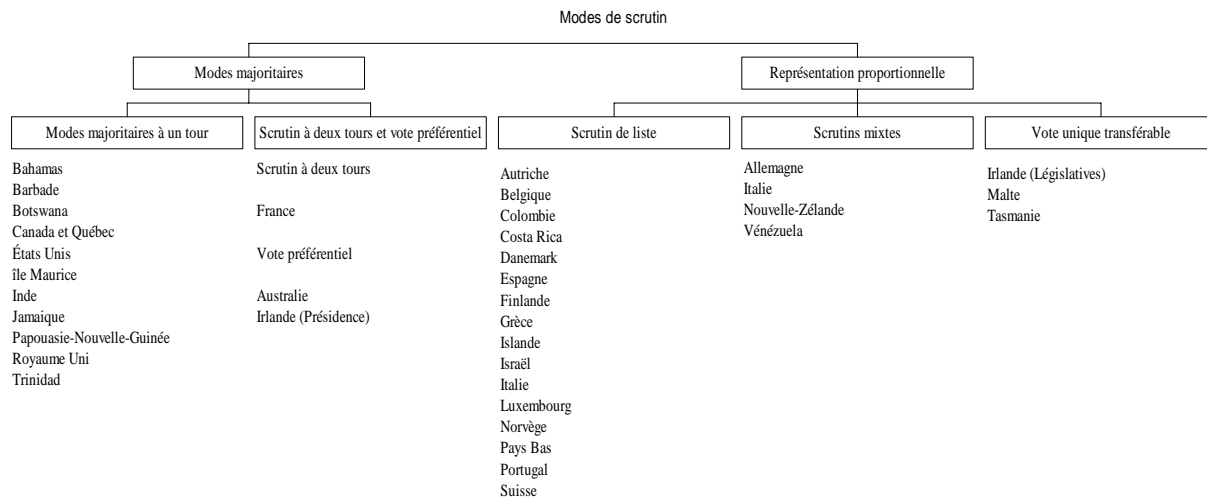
Modes de scrutin

Modes majoritaires

Représentation proportionnelle

Modes majoritaires à un tour

Bahamas
Barbade
Botswana
Canada et Québec
États Unis
île Maurice
Inde
Jamaique
Papouasie-Nouvelle-Guinée
Royaume Uni
Trinidad

Scrutin à deux tours et vote préférentiel

Scrutin à deux tours

France

Vote préférentiel

Australie
Irlande (Présidence)

Scrutin de liste

Autriche
Belgique
Colombie
Costa Rica
Danemark
Espagne
Finlande
Grèce
Islande
Israël
Italie
Luxembourg
Norvège
Pays Bas
Portugal
Suisse

Scrutins mixtes

Allemagne
Italie
Nouvelle-Zélande
Vénézuela

Vote unique transférable

Irlande (Législatives)
Malte
Tasmanie